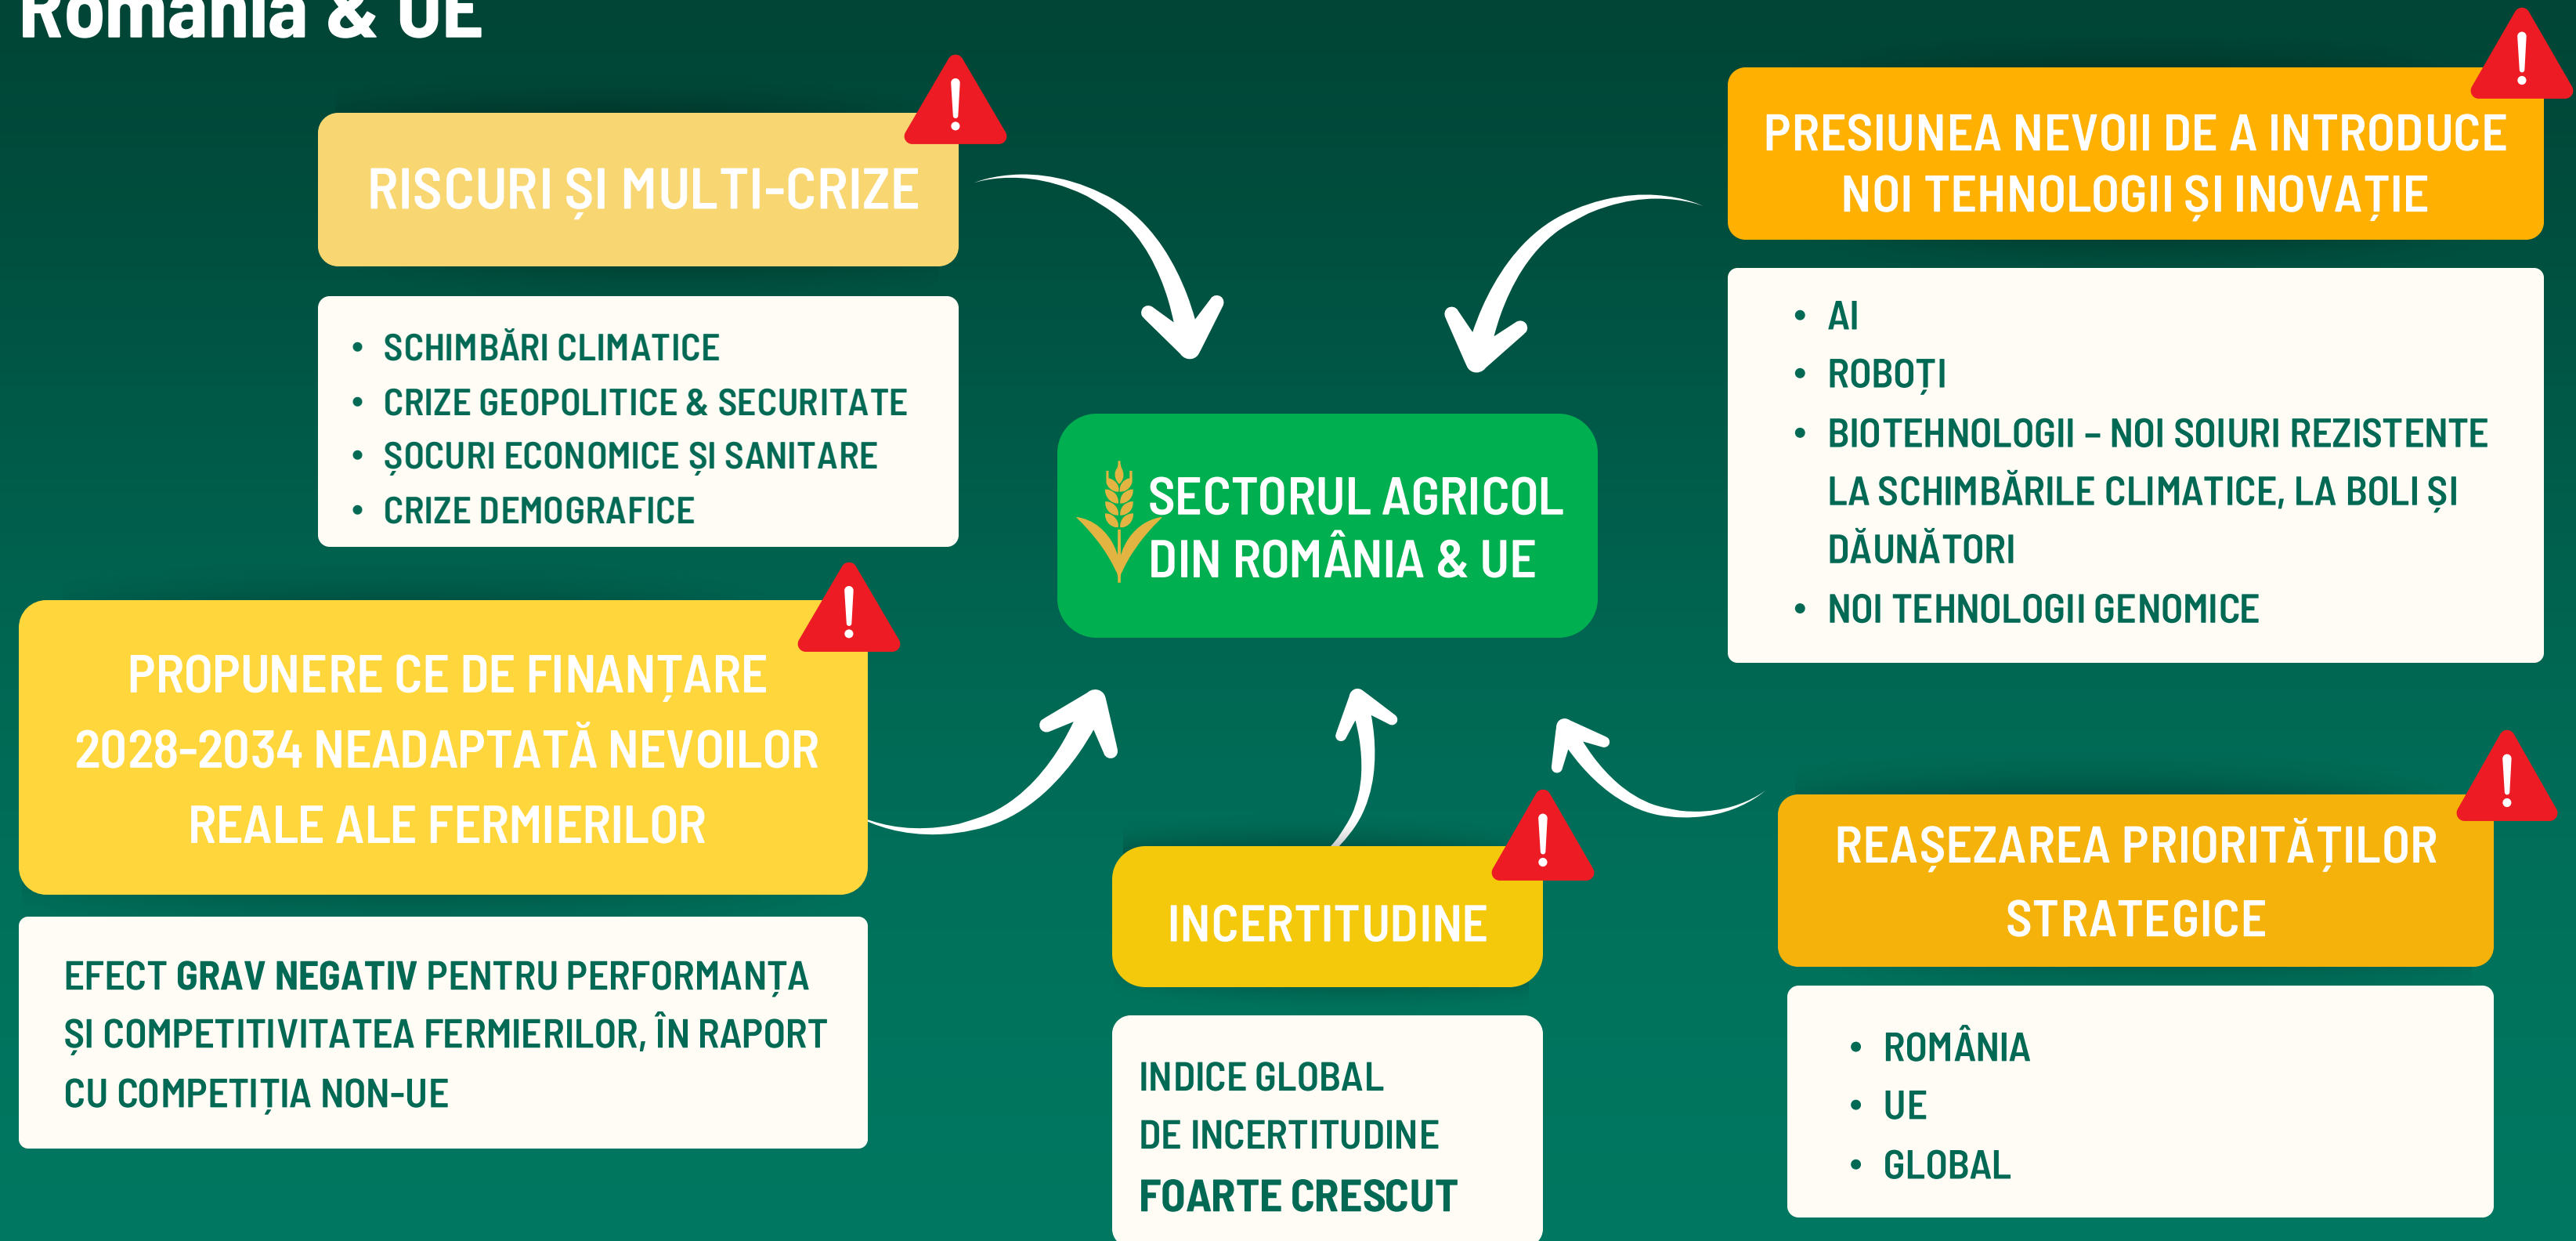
România & UE

RISCURI ȘI MULTI-CRIZE

- SCHIMBĂRI CLIMATICE
- CRIZE GEOPOLITICE & SECURITATE
- ȘOCURI ECONOMICE ȘI SANITARE
- CRIZE DEMOGRAFICE

PRESIUNEA NEVOII DE A INTRODUCE NOI TEHNOLOGII ȘI INOVAȚIE

- AI
- ROBOȚI
- BIOTEHNOLOGII – NOI SOIURI REZISTENTE LA SCHIMBĂRILE CLIMATICE, LA BOLI ȘI DĂUNĂTORI
- NOI TEHNOLOGII GENOMICE

SECTORUL AGRICOL DIN ROMÂNIA & UE

PROPUNERE CE DE FINANȚARE 2028-2034 NEADAPTATĂ NEVOILOR REALE ALE FERMIERILOR

EFECT GRAV NEGATIV PENTRU PERFORMANȚA ȘI COMPETITIVITATEA FERMIERILOR, ÎN RAPORT CU COMPETIȚIA NON-UE

INCERTITUDINE

INDICE GLOBAL DE INCERTITUDINE FOARTE CRESCUT

REAȘEZAREA PRIORITĂȚILOR STRATEGICE

- ROMÂNIA
- UE
- GLOBAL